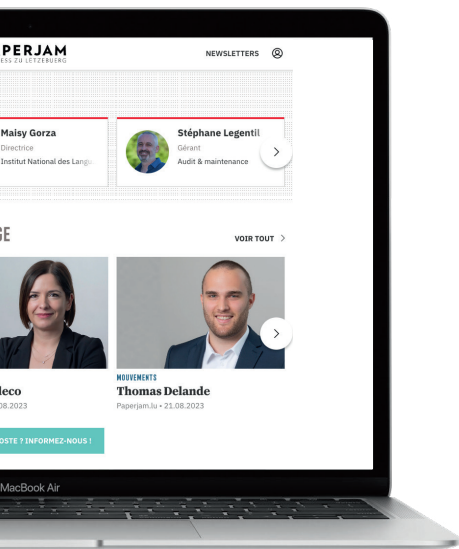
PERJAM
ESS ZU LETZEBUERG

NEWSLETTERS

Maisy Gorza
Directrice
Institut National des Langu

Stéphane Legentil
Gérant
Audit & maintenance

GE

VOIR TOUT

leco
.08.2023

MOUVEMENTS
Thomas Delande
Paperjam.lu • 21.08.2023

OSTE ? INFORMEZ-NOUS !

MacBook Air